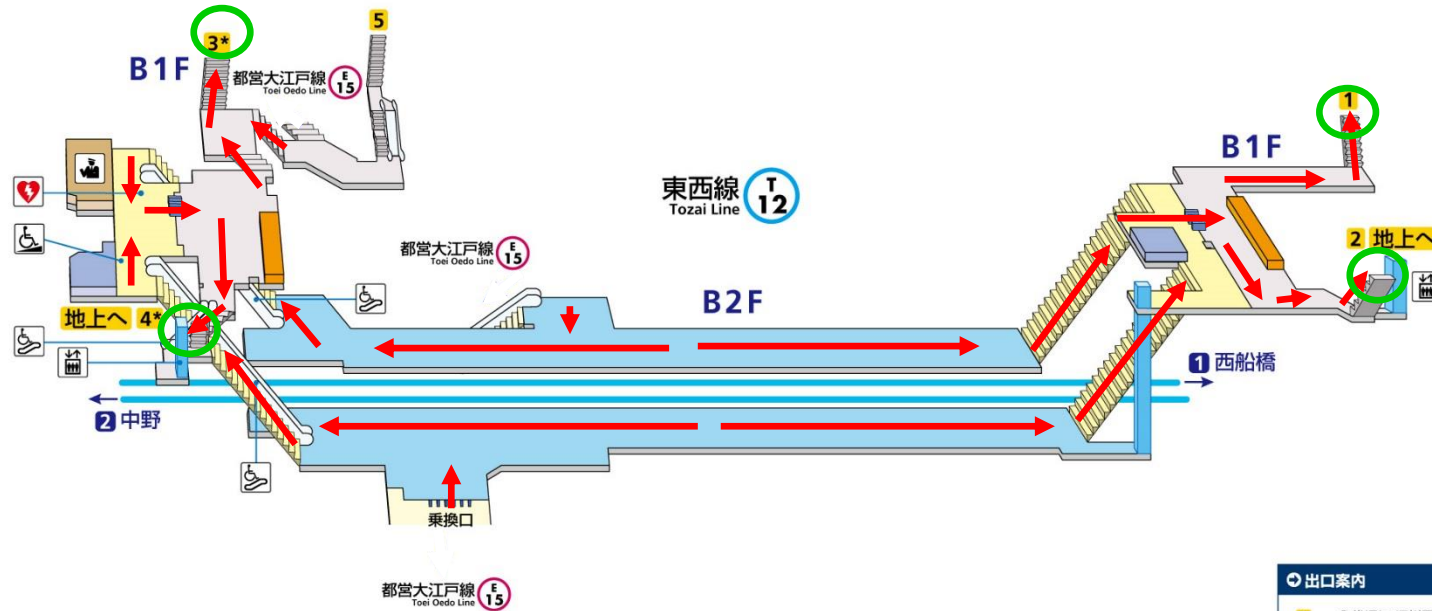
B1F

3*

5

都営大江戸線 Toei Oedo Line E 15

東西線 Tozai Line T 12

都営大江戸線 Toei Oedo Line E 15

B2F

地上へ 4*

2 中野

1 西船橋

B1F

1

2 地上へ

乗換口

都営大江戸線 Toei Oedo Line E 15

出口案内